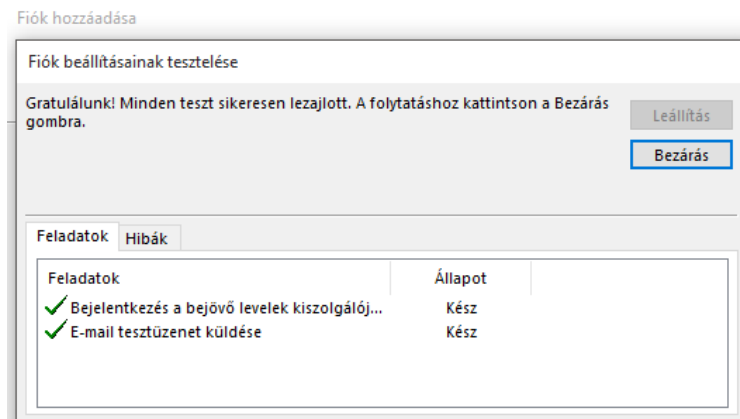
Fiók hozzáadása

Fiók beállításainak tesztelése

Gratulálunk! Minden teszt sikeresen lezajlott. A folytatáshoz kattintson a Bezárás gombra.

Leállítás

Bezárás

Feladatok Hibák

| Feladatok | Állapot |
|---|---|
| Bejelentkezés a bejövő levelek kiszolgálój... | Kész |
| E-mail tesztüzenet küldése | Kész |